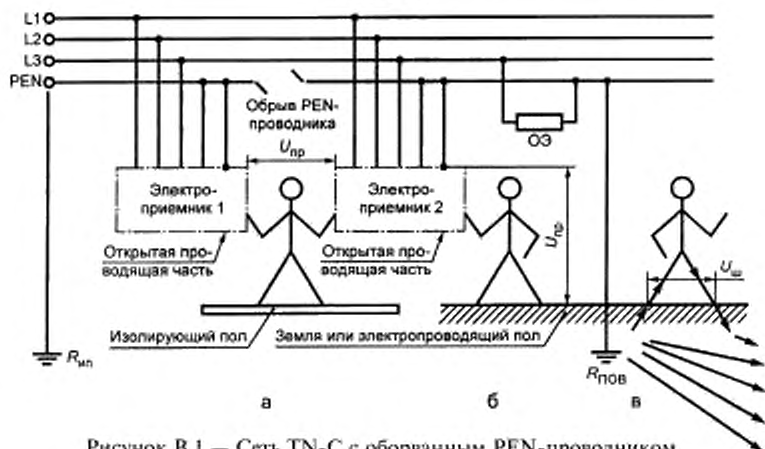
L1
L2
L3
PEN
Обрыв PEN-проводника
ОЭ
$U_{пр}$
Электро-приемник 1
Электро-приемник 2
$U_{пр}$
$U_{ш}$
Открытая проводящая часть
Открытая проводящая часть
Изолирующий пол
Земля или электропроводящий пол
$R_{нп}$
$R_{пов}$
а
б
в

Рисунок В.1 — Сеть TN-C с оборванным PEN-проводником